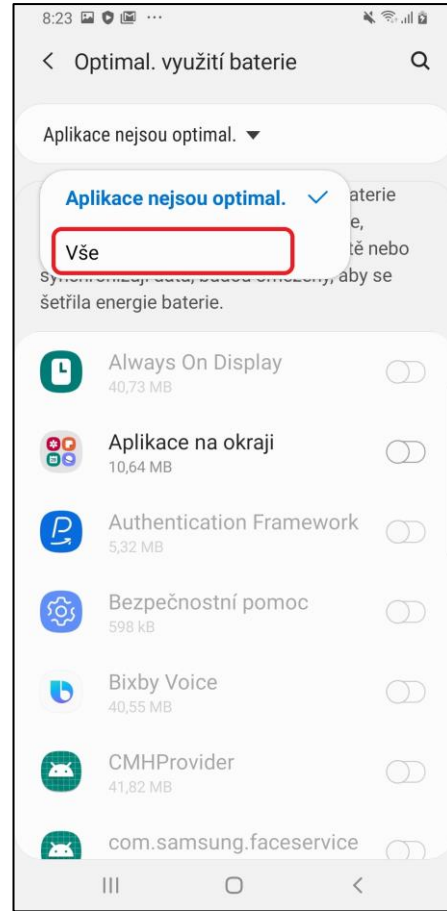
8:23 ···

< Optimal. využití baterie

Aplikace nejsou optimal. ▾

Aplikace nejsou optimal. ✓

Vše

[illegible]aterie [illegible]e, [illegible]tě nebo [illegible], aby se šetřila energie baterie.

Always On Display
40,73 MB

Aplikace na okraji
10,64 MB

Authentication Framework
5,32 MB

Bezpečnostní pomoc
598 kB

Bixby Voice
40,55 MB

CMHProvider
41,82 MB

com.samsung.faceservice

|||
○
<